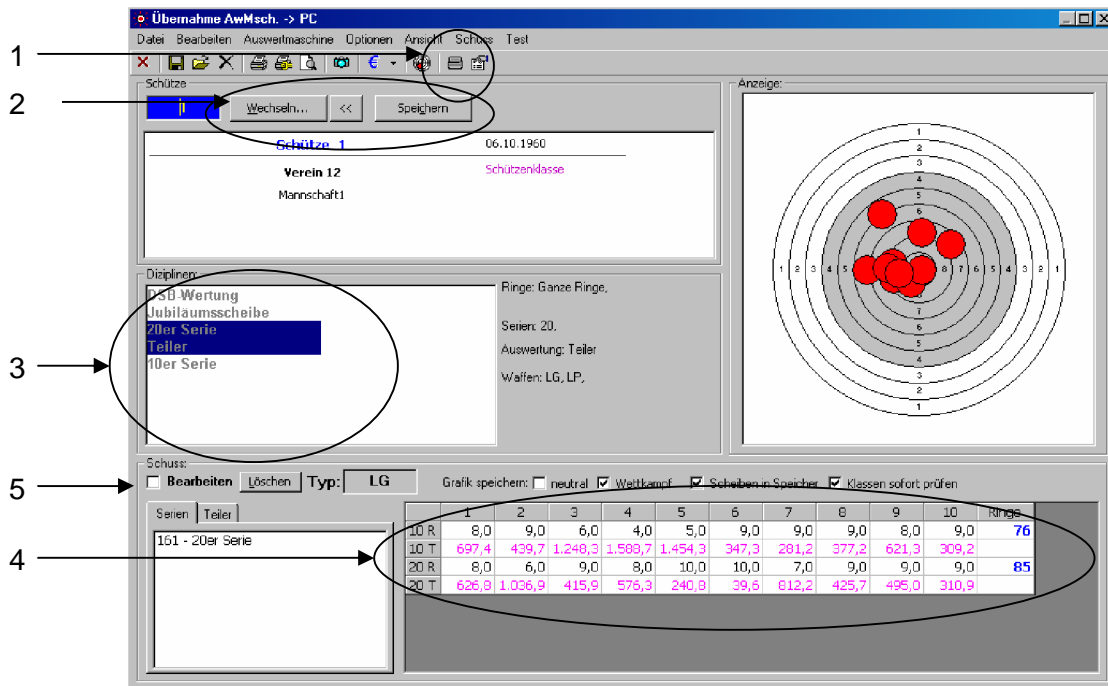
Übernahme AwMsch. -> PC

Datei Bearbeiten Auswertmaschine Optionen Ansicht Schuss Test

1

2

Schütze

Wechseln... << Speichern

Schütze 1 06.10.1960

Verein 12 Schützenklasse

Mannschaft1

Anzeige:

Diziplinen:

DSB-Wertung
Jubiläumsscheibe
20er Serie
Teiler
10er Serie

Ringe: Ganze Ringe,

Serien: 20,

Auswertung: Teiler

Waffen: LG, LP,

3

Schuss:

5

Bearbeiten Löschen Typ: LG

Grafik speichern: neutral Wettkampf Scheiben in Speicher Klassen sofort prüfen

Serien Teiler

161 - 20er Serie

4

| | 1 | 2 | 3 | 4 | 5 | 6 | 7 | 8 | 9 | 10 | Ringe |
|---|---|---|---|---|---|---|---|---|---|---|---|
| 10 R | 8,0 | 9,0 | 6,0 | 4,0 | 5,0 | 9,0 | 9,0 | 9,0 | 8,0 | 9,0 | 76 |
| 10 T | 697,4 | 439,7 | 1.248,3 | 1.588,7 | 1.454,3 | 347,3 | 281,2 | 377,2 | 621,3 | 309,2 | |
| 20 R | 8,0 | 6,0 | 9,0 | 8,0 | 10,0 | 10,0 | 7,0 | 9,0 | 9,0 | 9,0 | 85 |
| 20 T | 626,8 | 1.036,9 | 415,9 | 576,3 | 240,8 | 39,6 | 812,2 | 425,7 | 495,0 | 310,9 | |